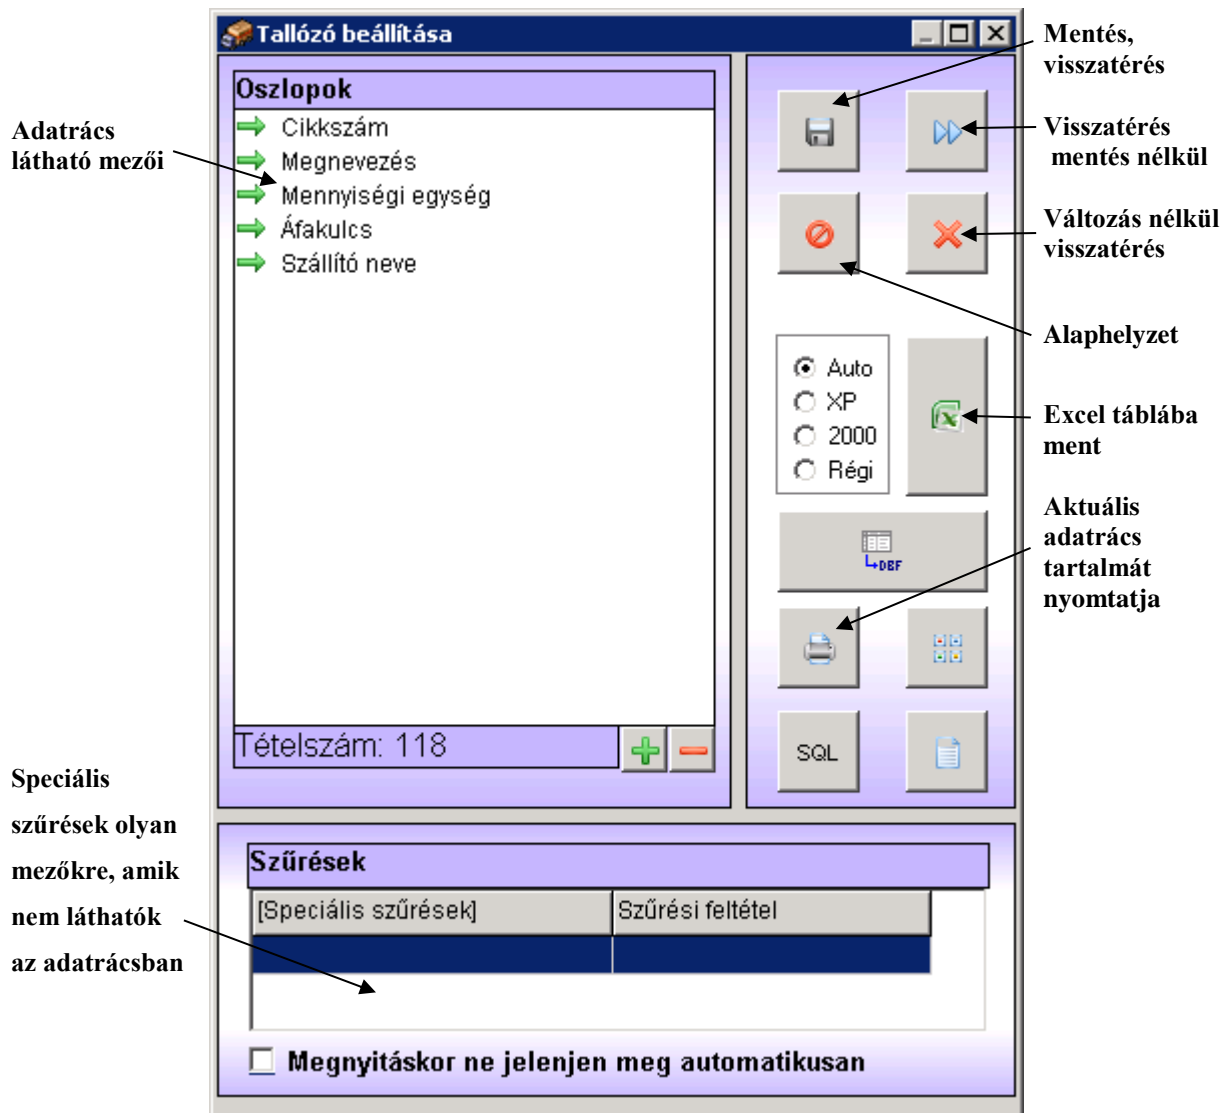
Tallózó beállítása

Mentés, visszatérés

Adatrács látható mezői

Oszlopok
Cikkszám
Megnevezés
Mennyiségi egység
Áfakulcs
Szállító neve

Visszatérés mentés nélkül

Változás nélkül visszatérés

Alaphelyzet

Auto
XP
2000
Régi

Excel táblába ment

DBF

Aktuális adatrács tartalmát nyomtatja

Tételszám: 118

SQL

Speciális szűrések olyan mezőkre, amik nem láthatók az adatrácsban

Szűrések

| [Speciális szűrések] | Szűrési feltétel |
|---|---|
| | |

Megnyitáskor ne jelenjen meg automatikusan